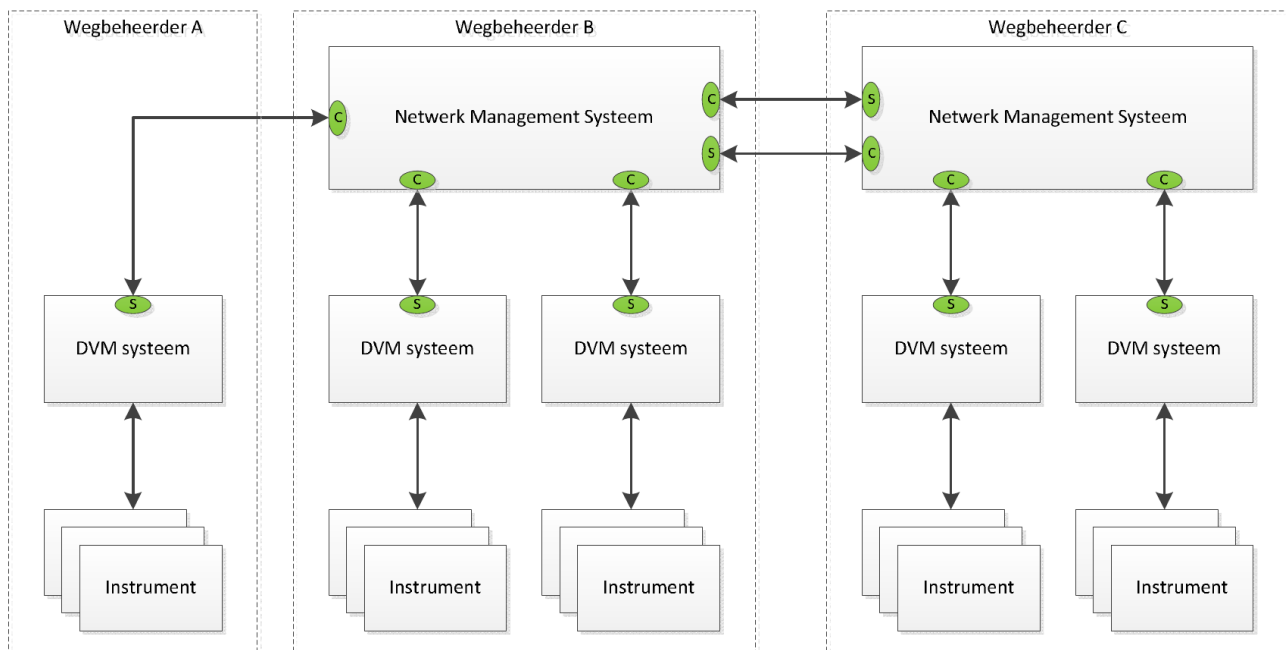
Wegbeheerder A

Wegbeheerder B

Wegbeheerder C

C

Netwerk Management Systeem

C

S

S

Netwerk Management Systeem

C

C

C

C

C

S

DVM systeem

S

DVM systeem

S

DVM systeem

S

DVM systeem

S

DVM systeem

Instrument

Instrument

Instrument

Instrument

Instrument